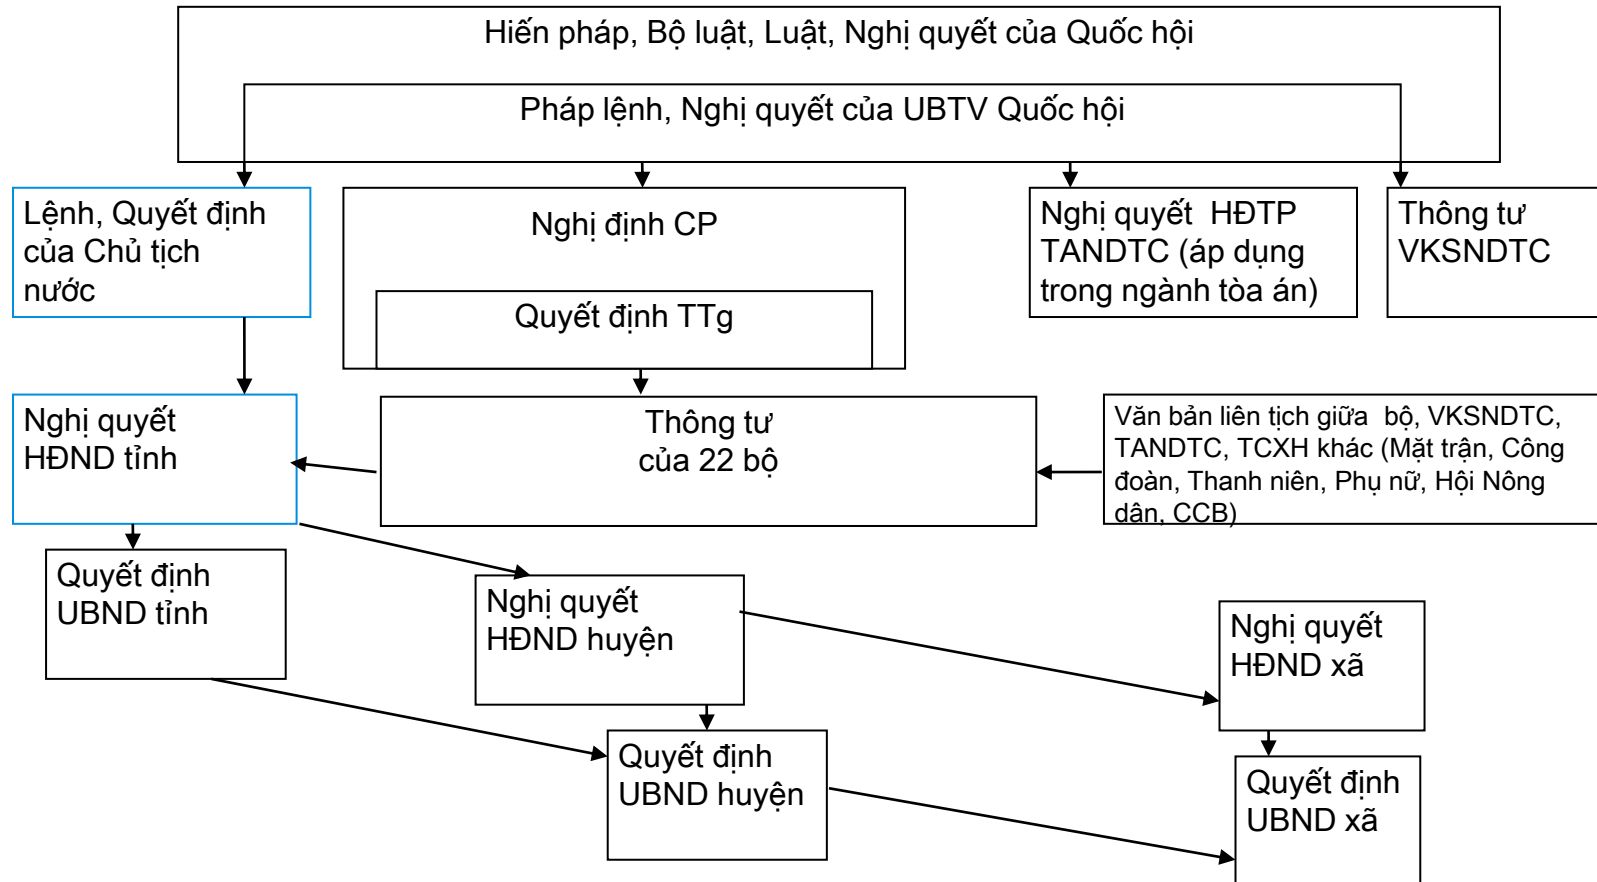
Hiến pháp, Bộ luật, Luật, Nghị quyết của Quốc hội

Pháp lệnh, Nghị quyết của UBTV Quốc hội

Lệnh, Quyết định của Chủ tịch nước

Nghị định CP

Quyết định TTg

Nghị quyết HĐTP TANDTC (áp dụng trong ngành tòa án)

Thông tư VKSNDTC

Nghị quyết HĐND tỉnh

Thông tư của 22 bộ

Văn bản liên tịch giữa bộ, VKSNDTC, TANDTC, TCXH khác (Mặt trận, Công đoàn, Thanh niên, Phụ nữ, Hội Nông dân, CCB)

Quyết định UBND tỉnh

Nghị quyết HĐND huyện

Nghị quyết HĐND xã

Quyết định UBND huyện

Quyết định UBND xã